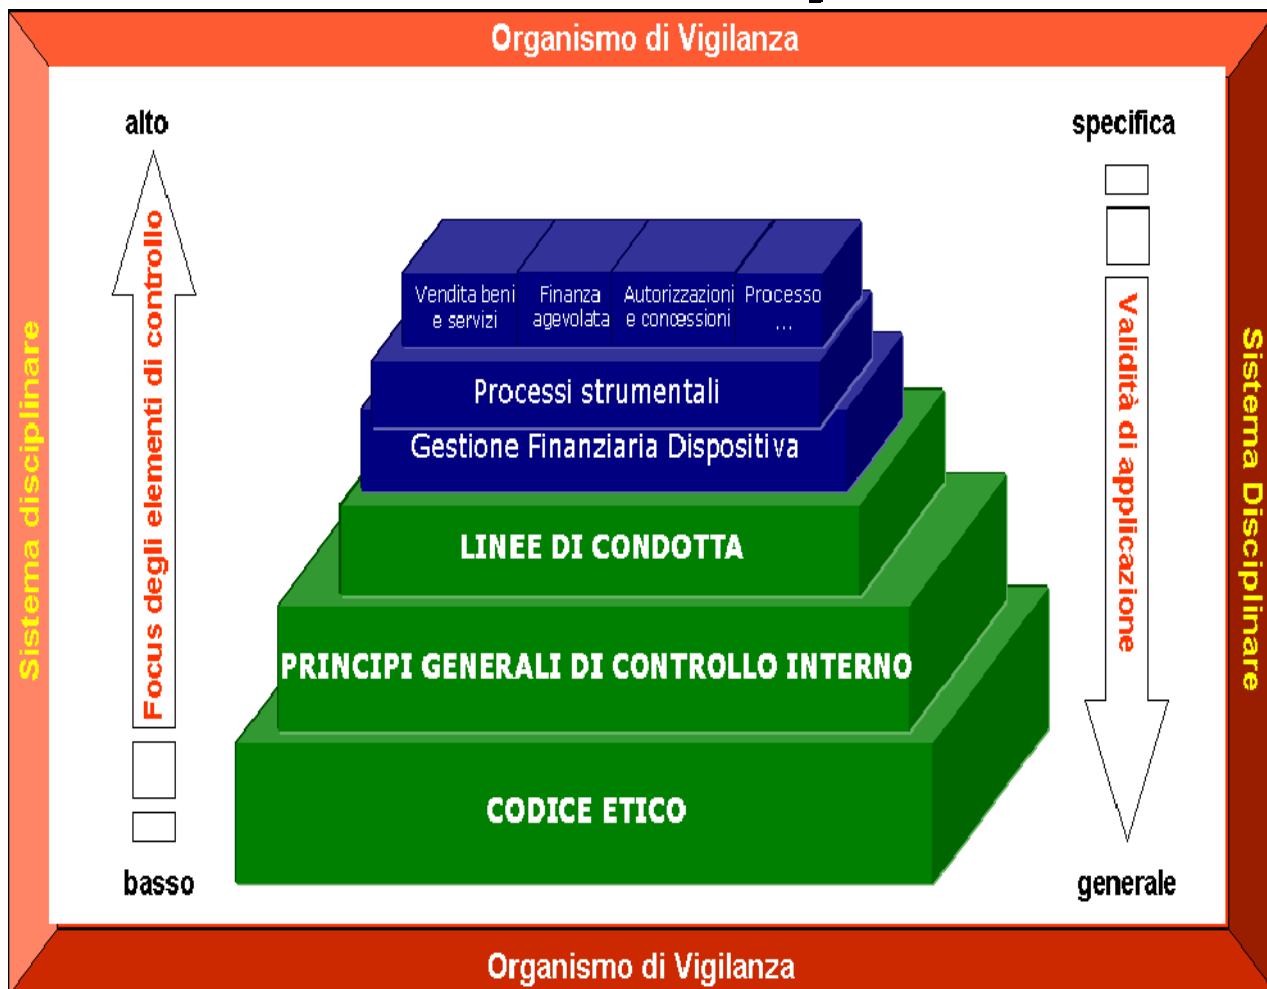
Organismo di Vigilanza

alto

Focus degli elementi di controllo

basso

Sistema disciplinare

Vendita beni e servizi

Finanza agevolata

Autorizzazioni e concessioni

Processo ...

Processi strumentali

Gestione Finanziaria Dispositiva

LINEE DI CONDOTTA

PRINCIPI GENERALI DI CONTROLLO INTERNO

CODICE ETICO

specifica

Validità di applicazione

generale

Sistema Disciplinare

Organismo di Vigilanza